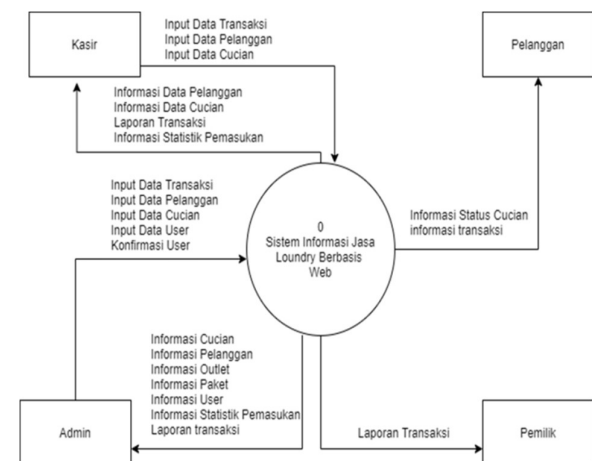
Kasir

Input Data Transaksi
Input Data Pelanggan
Input Data Cucian

Pelanggan

Informasi Data Pelanggan
Informasi Data Cucian
Laporan Transaksi
Informasi Statistik Pemasukan

Input Data Transaksi
Input Data Pelanggan
Input Data Cucian
Input Data User
Konfirmasi User

0
Sistem Informasi Jasa Loundry Berbasis Web

Informasi Status Cucian
informasi transaksi

Informasi Cucian
Informasi Pelanggan
Informasi Outlet
Informasi Paket
Informasi User
Informasi Statistik Pemasukan
Laporan transaksi

Admin

Laporan Transaksi

Pemilik